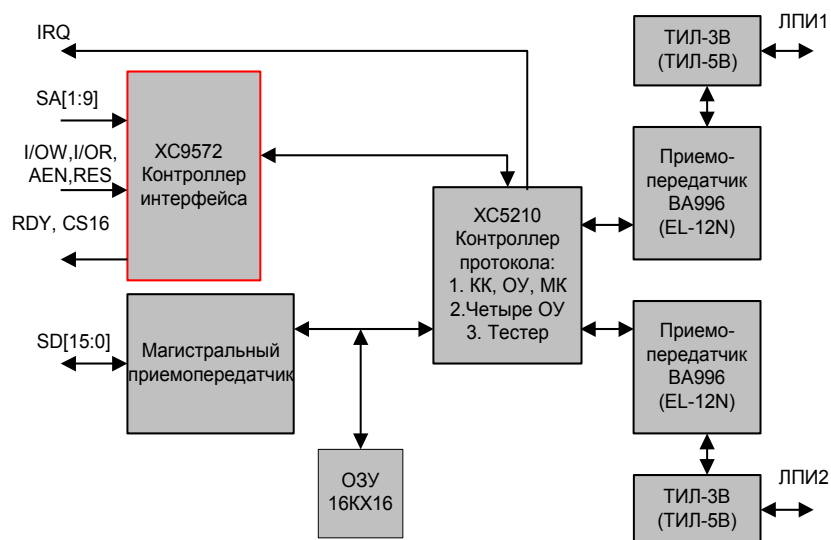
IRQ

SA[1:9]

I/OW,I/OR,
AEN,RES

RDY, CS16

XC9572
Контроллер
интерфейса

SD[15:0]

Магистральный
приемопередатчик

ОЗУ
16КХ16

XC5210
Контроллер
протокола:
1. КК, ОУ, МК
2.Четыре ОУ
3. Тестер

ТИЛ-3В
(ТИЛ-5В)

ЛПИ1

Приемо-
передатчик
BA996
(EL-12N)

Приемо-
передатчик
BA996
(EL-12N)

ТИЛ-3В
(ТИЛ-5В)

ЛПИ2